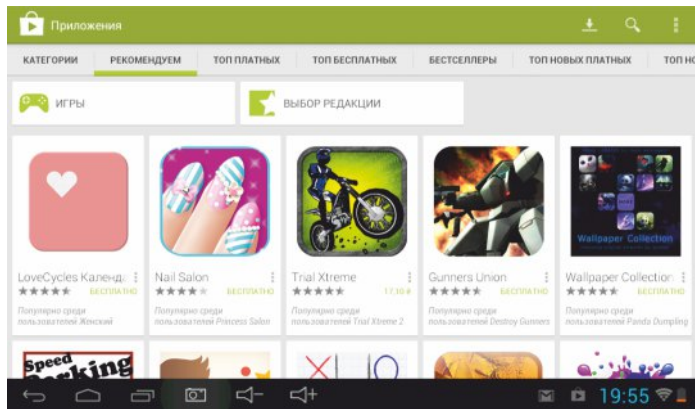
Приложения

КАТЕГОРИИ | РЕКОМЕНДУЕМ | ТОП ПЛАТНЫХ | ТОП БЕСПЛАТНЫХ | БЕСТСЕЛЛЕРЫ | ТОП НОВЫХ ПЛАТНЫХ | ТОП НО

ИГРЫ

ВЫБОР РЕДАКЦИИ

Wallpaper Collection

LoveCycles Календ
БЕСПЛАТНО
Популярно среди пользователей Женский

Nail Salon
БЕСПЛАТНО
Популярно среди пользователей Princess Salon

Trial Xtreme
17,30 ₽
Популярно среди пользователей Trial Xtreme 2

Gunners Union
БЕСПЛАТНО
Популярно среди пользователей Destroy Gunners

Wallpaper Collection
БЕСПЛАТНО
Популярно среди пользователей Panda Dumpling

Speed Parking

19:55